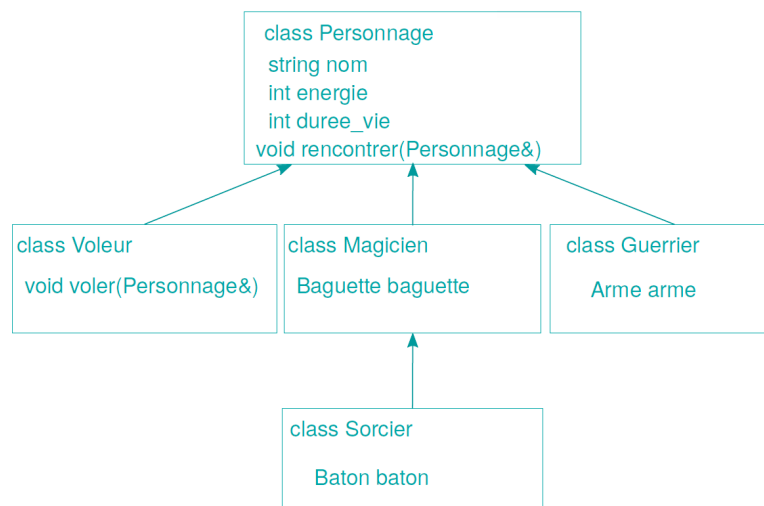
class Personnage
string nom
int energie
int duree_vie
void rencontrer(Personnage&)

class Voleur
void voler(Personnage&)

class Magicien
Baguette baguette

class Guerrier
Arme arme

class Sorcier
Baton baton